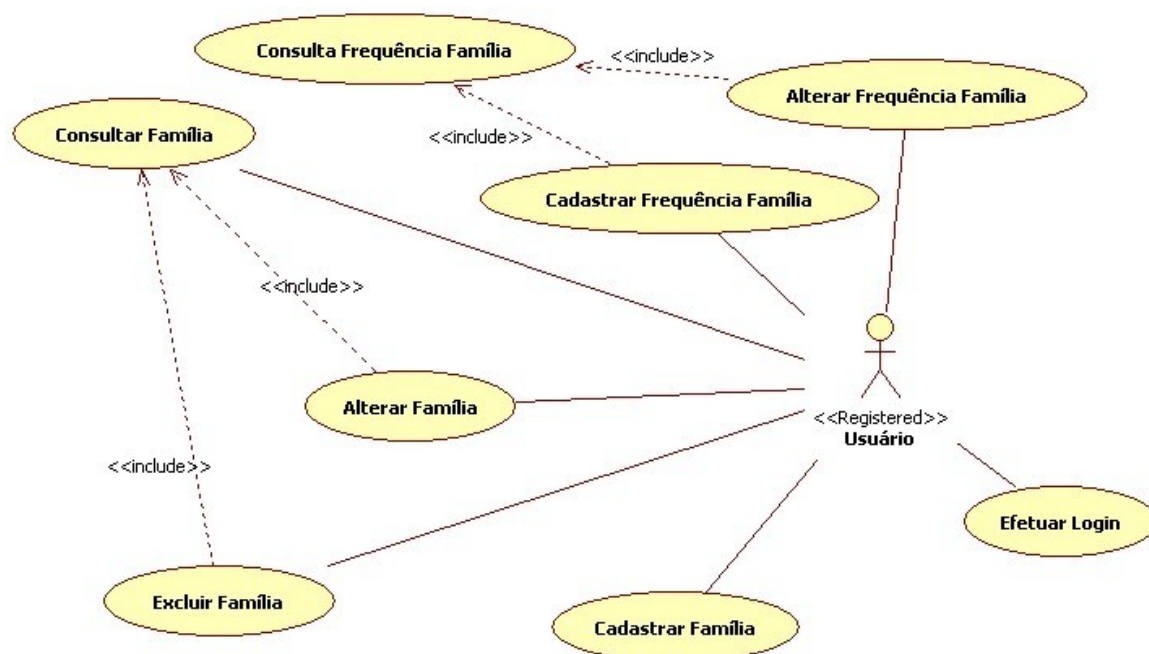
Consulta Frequência Família

<<include>>

Alterar Frequência Família

Consultar Família

<<include>>

Cadastrar Frequência Família

<<include>>

Alterar Família

<<Registered>>
Usuário

<<include>>

Efetuar Login

Excluir Família

Cadastrar Família